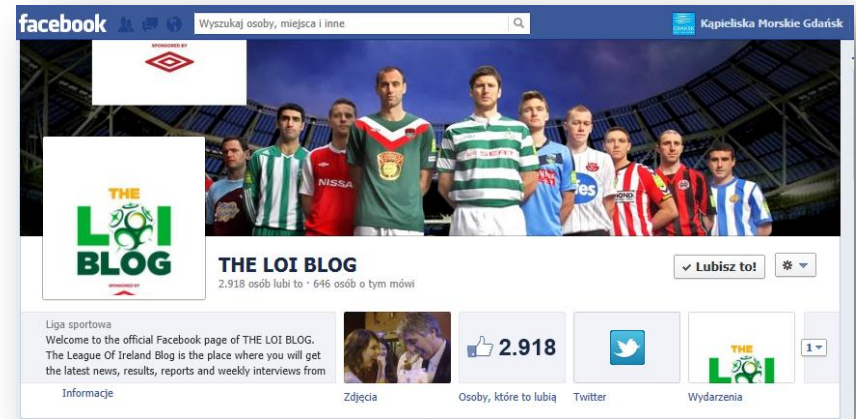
facebook
Wyszukaj osoby, miejsca i inne
Kąpieliska Morskie Gdańsk
SPONSORED BY
THE LOI BLOG
SPONSORED BY
THE LOI BLOG
2.918 osób lubi to · 646 osób o tym mówi
✓ Lubisz to!
Liga sportowa
Welcome to the official Facebook page of THE LOI BLOG. The League Of Ireland Blog is the place where you will get the latest news, results, reports and weekly interviews from
Informacje
Zdjęcia
2.918
Osoby, które to lubią
Twitter
THE LOI
Wydarzenia
1